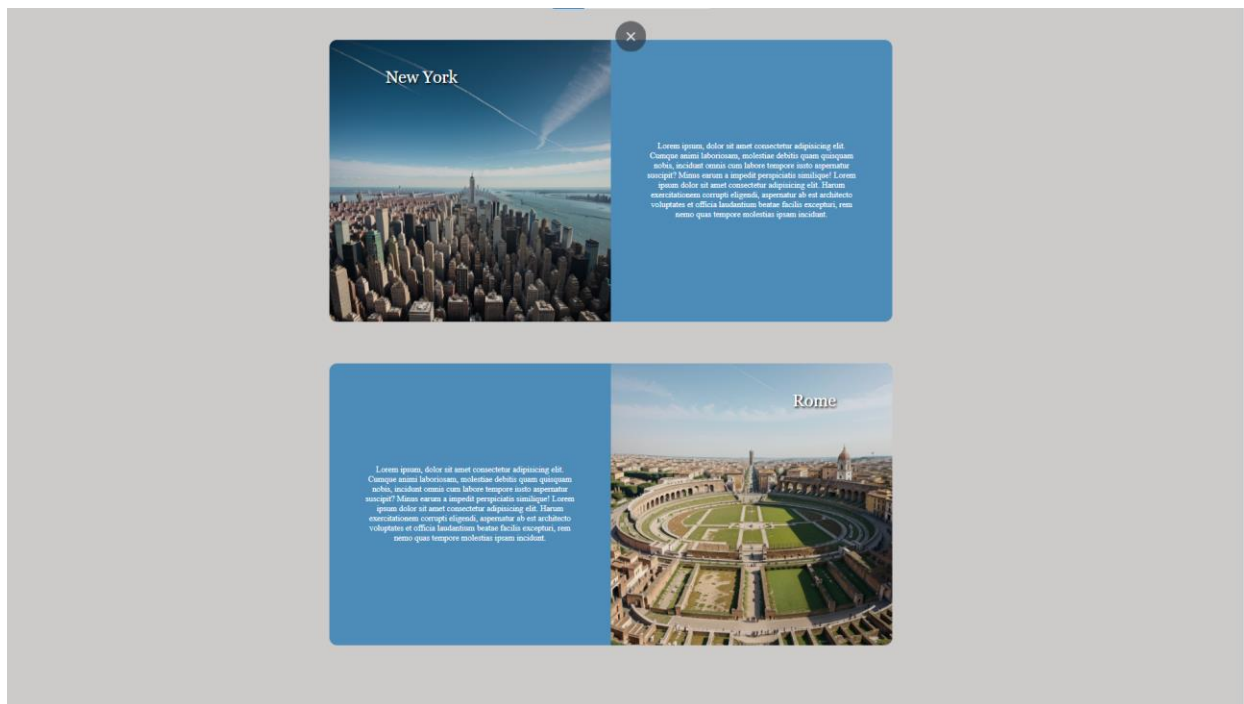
×

New York

Lorem ipsum, dolor sit amet consectetur adipisicing elit. Cumque animi laboriosam, molestiae debitis quam quisquam nobis, incidunt omnis cum labore tempore iusto aspernatur suscipit? Minus earum a impedit perspiciatis similique! Lorem ipsum dolor sit amet consectetur adipisicing elit. Harum exercitationem corrupti eligendi, aspernatur ab est architecto voluptates et officia laudantium beatae facilis excepturi, rem nemo quas tempore molestias ipsam incidunt.

Lorem ipsum, dolor sit amet consectetur adipisicing elit. Cumque animi laboriosam, molestiae debitis quam quisquam nobis, incidunt omnis cum labore tempore iusto aspernatur suscipit? Minus earum a impedit perspiciatis similique! Lorem ipsum dolor sit amet consectetur adipisicing elit. Harum exercitationem corrupti eligendi, aspernatur ab est architecto voluptates et officia laudantium beatae facilis excepturi, rem nemo quas tempore molestias ipsam incidunt.

Rome